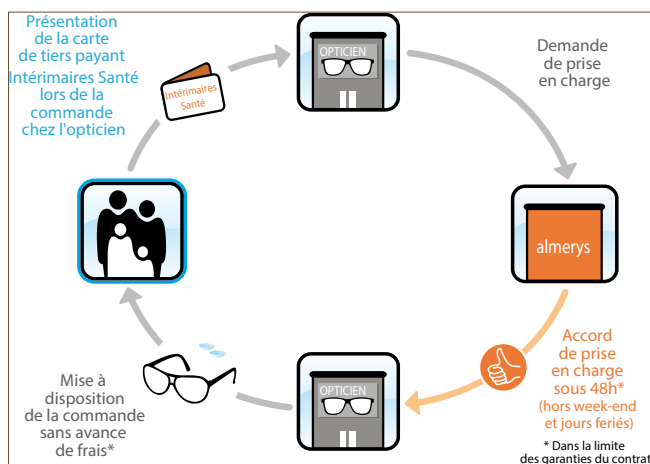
Présentation de la carte de tiers payant Intérimaires Santé lors de la commande chez l'opticien

Intérimaires Santé

OPTICIEN

Demande de prise en charge

almerys

Accord de prise en charge sous 48h* (hors week-end et jours feriés)

* Dans la limite des garanties du contrat

OPTICIEN

Mise à disposition de la commande sans avance de frais*